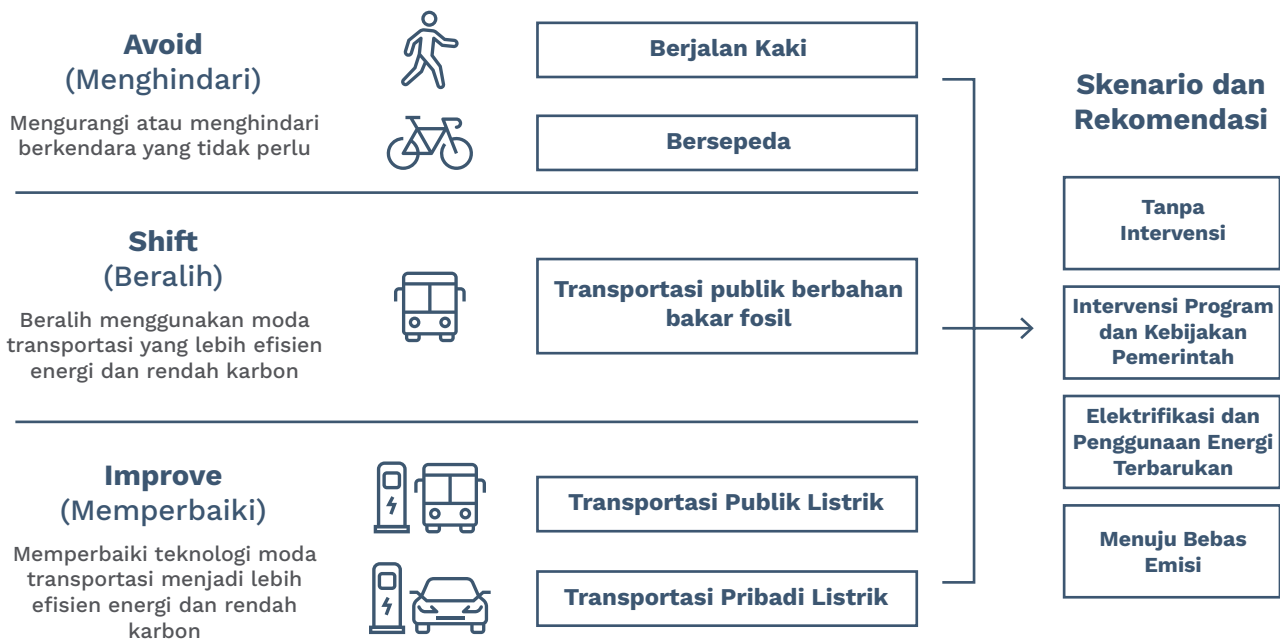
**Avoid**
(Menghindari)

Mengurangi atau menghindari berkendara yang tidak perlu

Berjalan Kaki

Bersepeda

**Shift**
(Beralih)

Beralih menggunakan moda transportasi yang lebih efisien energi dan rendah karbon

Transportasi publik berbahan bakar fosil

**Improve**
(Memperbaiki)

Memperbaiki teknologi moda transportasi menjadi lebih efisien energi dan rendah karbon

Transportasi Publik Listrik

Transportasi Pribadi Listrik

**Skenario dan Rekomendasi**

Tanpa Intervensi

Intervensi Program dan Kebijakan Pemerintah

Elektrifikasi dan Penggunaan Energi Terbarukan

Menuju Bebas Emisi